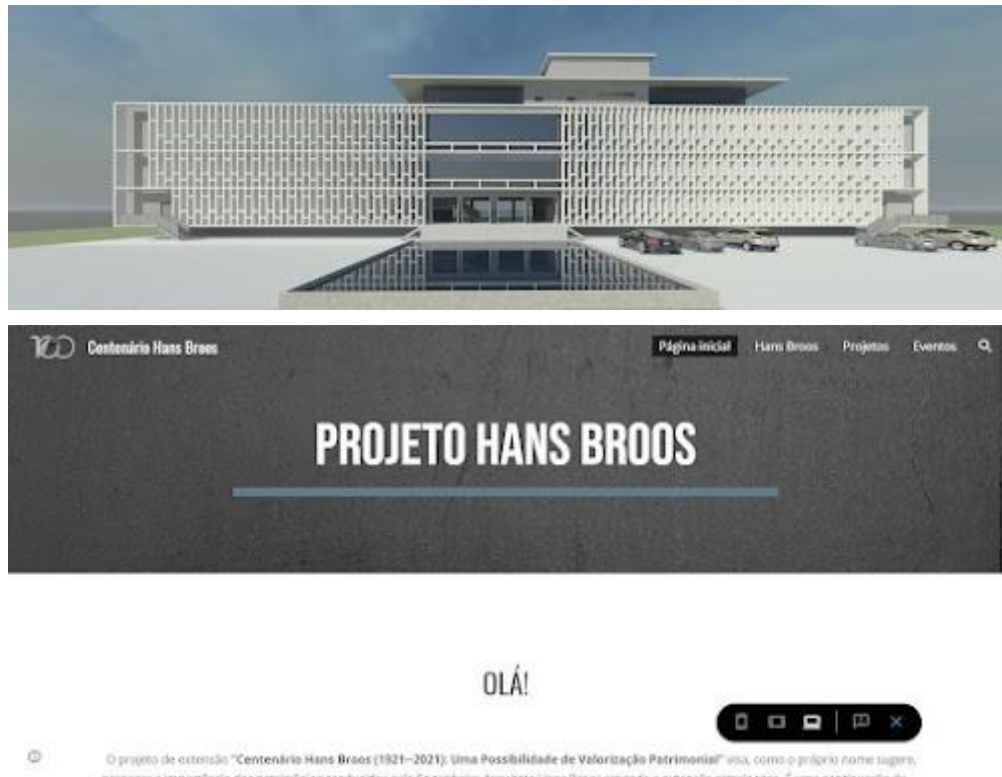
100 Centenário Hans Broos

Página inicial Hans Broos Projetos Eventos

PROJETO HANS BROOS

OLÁ!

O projeto de extensão "Centenário Hans Broos (1921—2021): Uma Possibilidade de Valorização Patrimonial" visa, como o próprio nome sugere, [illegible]